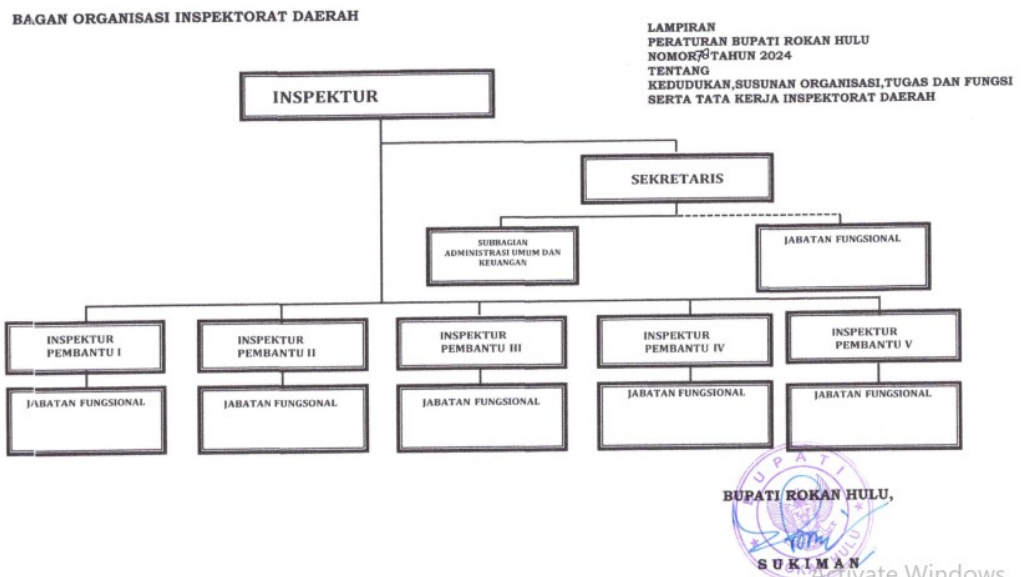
BAGAN ORGANISASI INSPEKTORAT DAERAH

LAMPIRAN
PERATURAN BUPATI ROKAN HULU
NOMOR 78 TAHUN 2024
TENTANG
KEDUDUKAN,SUSUNAN ORGANISASI,TUGAS DAN FUNGSI
SERTA TATA KERJA INSPEKTORAT DAERAH

INSPEKTUR

SEKRETARIS

SUBBAGIAN ADMINISTRASI UMUM DAN KEUANGAN

JABATAN FUNGSIONAL

INSPEKTUR PEMBANTU I

INSPEKTUR PEMBANTU II

INSPEKTUR PEMBANTU III

INSPEKTUR PEMBANTU IV

INSPEKTUR PEMBANTU V

JABATAN FUNGSIONAL

JABATAN FUNGSONAL

JABATAN FUNGSIONAL

JABATAN FUNGSIONAL

JABATAN FUNGSIONAL

BUPATI
ROKAN HULU

BUPATI ROKAN HULU,

SUKIMAN

Activate Windows